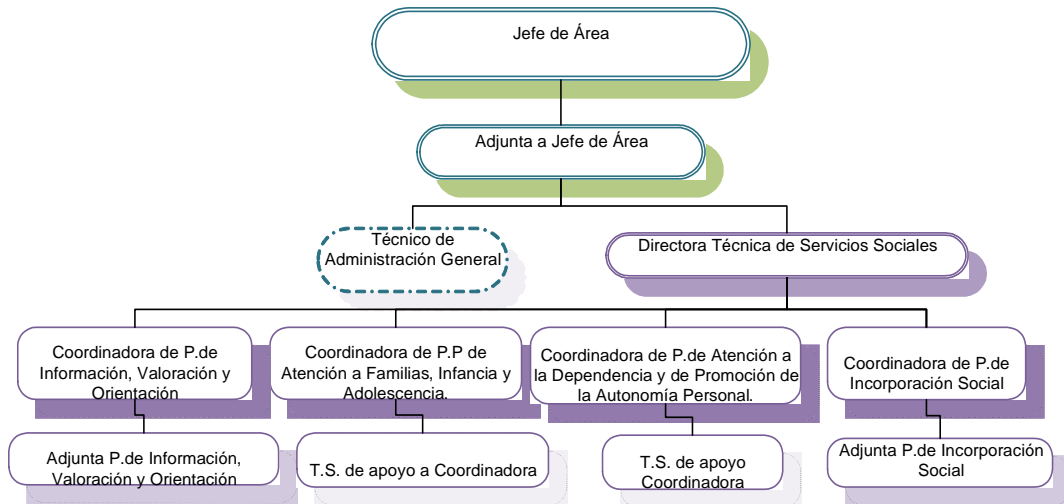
Jefe de Área

Adjunta a Jefe de Área

Técnico de Administración General

Directora Técnica de Servicios Sociales

Coordinadora de P.de Información, Valoración y Orientación

Coordinadora de P.P de Atención a Familias, Infancia y Adolescencia.

Coordinadora de P.de Atención a la Dependencia y de Promoción de la Autonomía Personal.

Coordinadora de P.de Incorporación Social

Adjunta P.de Información, Valoración y Orientación

T.S. de apoyo a Coordinadora

T.S. de apoyo Coordinadora

Adjunta P.de Incorporación Social